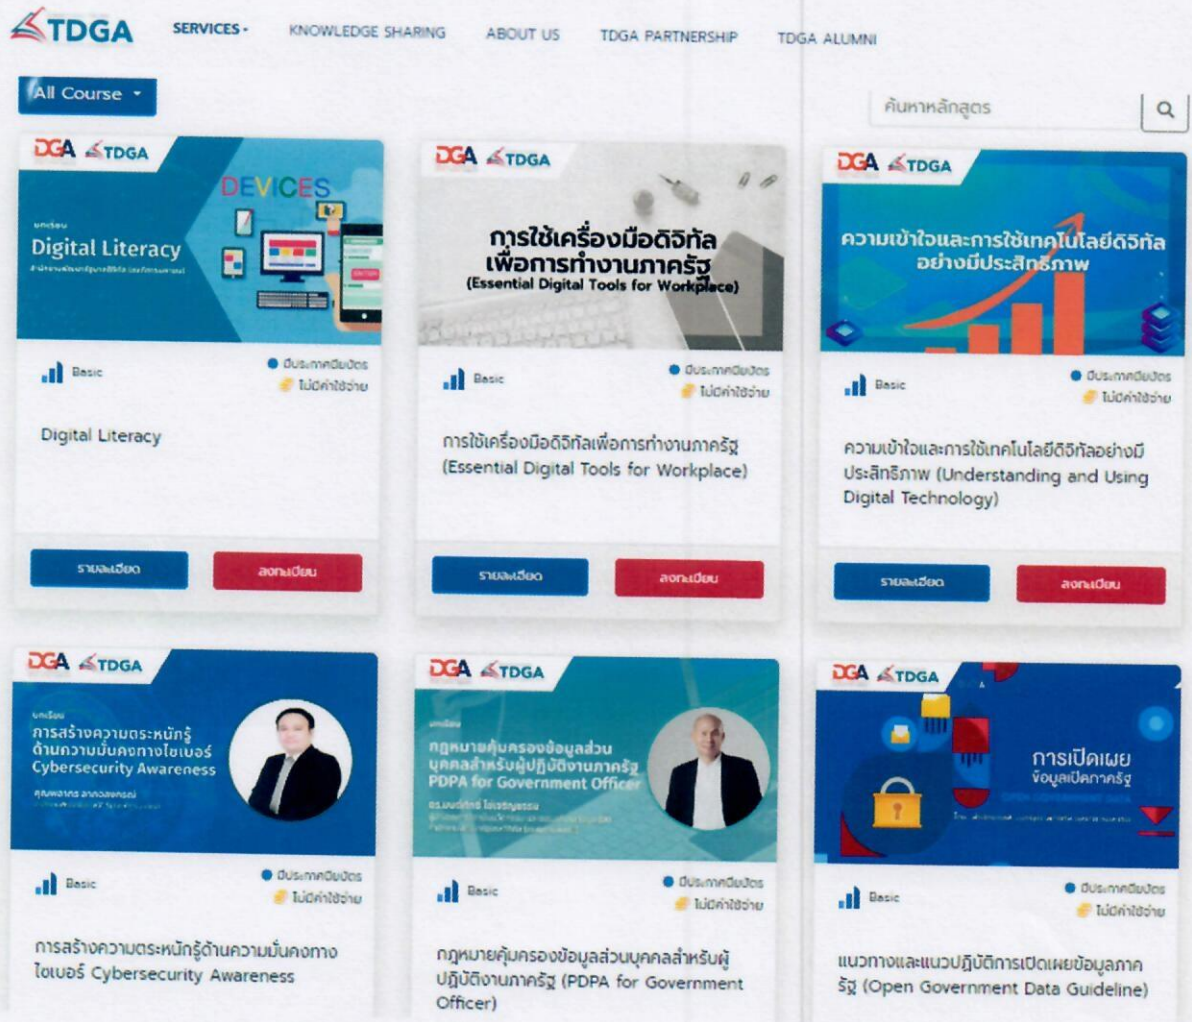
TDGA SERVICES KNOWLEDGE SHARING ABOUT US TDGA PARTNERSHIP TDGA ALUMNI

All Course

ค้นหาหลักสูตร

DGA TDGA
DEVICES
Digital Literacy
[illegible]

Basic
มีประกาศนียบัตร
ไม่มีค่าใช้จ่าย

Digital Literacy

รายละเอียด ลงทะเบียน

DGA TDGA
การใช้เครื่องมือดิจิทัลเพื่อการทำงานภาครัฐ
(Essential Digital Tools for Workplace)

Basic
มีประกาศนียบัตร
ไม่มีค่าใช้จ่าย

การใช้เครื่องมือดิจิทัลเพื่อการทำงานภาครัฐ (Essential Digital Tools for Workplace)

รายละเอียด ลงทะเบียน

DGA TDGA
ความเข้าใจและการใช้เทคโนโลยีดิจิทัลอย่างมีประสิทธิภาพ

Basic
มีประกาศนียบัตร
ไม่มีค่าใช้จ่าย

ความเข้าใจและการใช้เทคโนโลยีดิจิทัลอย่างมีประสิทธิภาพ (Understanding and Using Digital Technology)

รายละเอียด ลงทะเบียน

DGA TDGA
บทเรียน
การสร้างความตระหนักรู้ด้านความมั่นคงทางไซเบอร์ Cybersecurity Awareness
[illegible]

Basic
มีประกาศนียบัตร
ไม่มีค่าใช้จ่าย

การสร้างความตระหนักรู้ด้านความมั่นคงทางไซเบอร์ Cybersecurity Awareness

DGA TDGA
บทเรียน
กฎหมายคุ้มครองข้อมูลส่วนบุคคลสำหรับผู้ปฏิบัติงานภาครัฐ PDPA for Government Officer
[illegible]

Basic
มีประกาศนียบัตร
ไม่มีค่าใช้จ่าย

กฎหมายคุ้มครองข้อมูลส่วนบุคคลสำหรับผู้ปฏิบัติงานภาครัฐ (PDPA for Government Officer)

DGA TDGA
การเปิดเผยข้อมูลเปิดภาครัฐ
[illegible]

Basic
มีประกาศนียบัตร
ไม่มีค่าใช้จ่าย

แนวทางและแนวปฏิบัติการเปิดเผยข้อมูลภาครัฐ (Open Government Data Guideline)